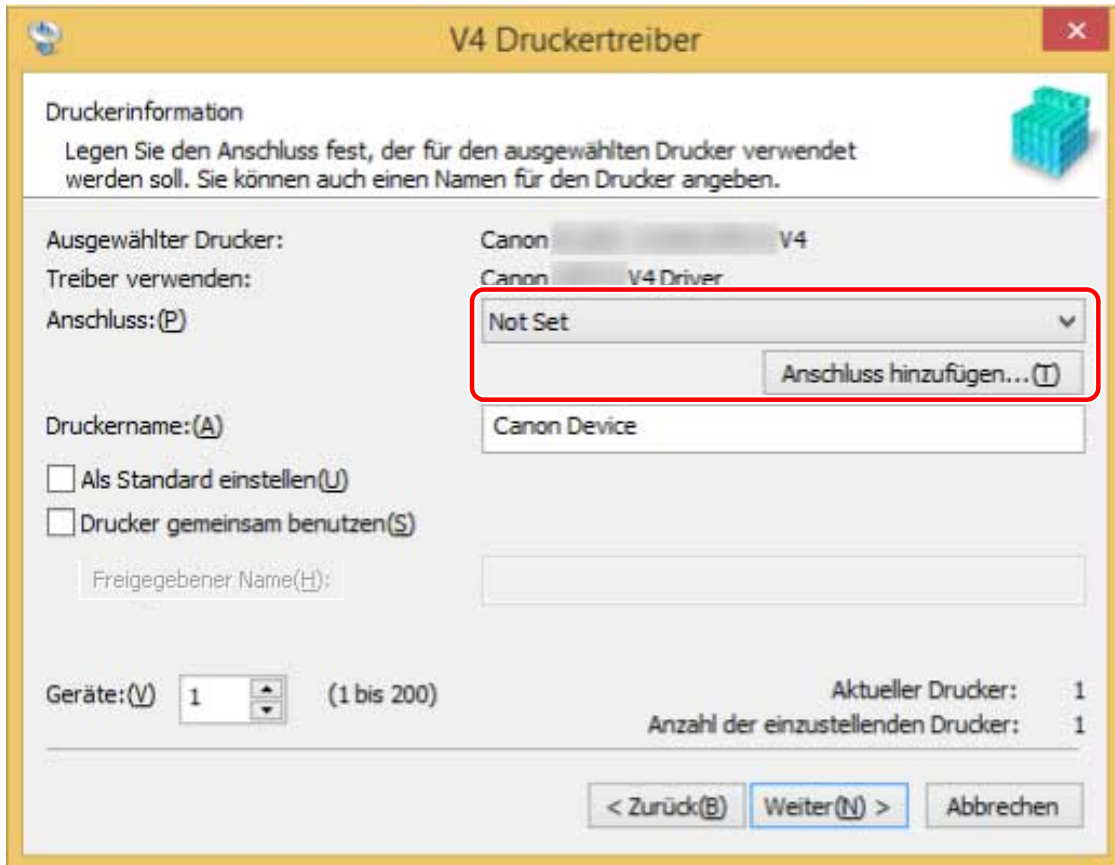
V4 Druckertreiber

Druckerinformation

Legen Sie den Anschluss fest, der für den ausgewählten Drucker verwendet werden soll. Sie können auch einen Namen für den Drucker angeben.

Ausgewählter Drucker: Canon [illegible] V4

Treiber verwenden: Canon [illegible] V4 Driver

Anschluss:(P) Not Set

Anschluss hinzufügen...(T)

Druckername:(A) Canon Device

Als Standard einstellen(U)

Drucker gemeinsam benutzen(S)

Freigegebener Name(H):

Geräte:(V) 1 (1 bis 200)

Aktueller Drucker: 1

Anzahl der einzustellenden Drucker: 1

< Zurück(B) Weiter(N) > Abbrechen